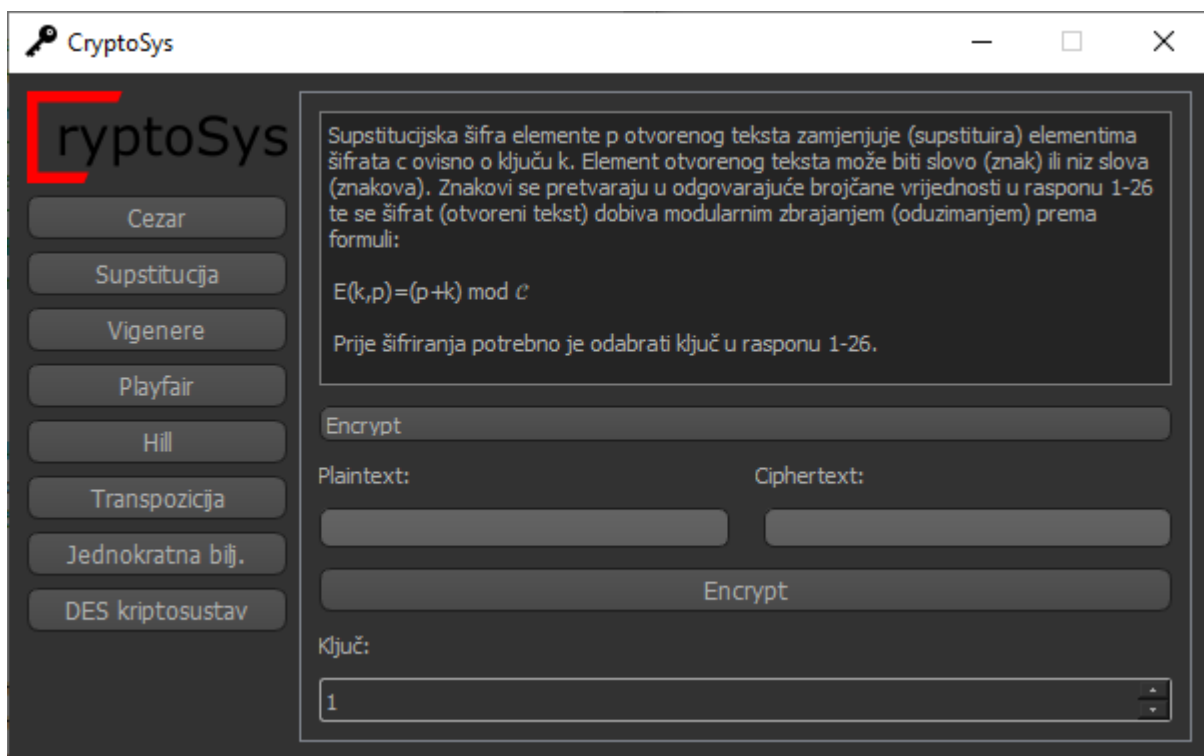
CryptoSys

CryptoSys

Cezar
Supstitucija
Vigenere
Playfair
Hill
Transpozicija
Jednokratna bilj.
DES kriptosustav

Supstitucijska šifra elemente p otvorenog teksta zamjenjuje (supstituira) elementima šifrata c ovisno o ključu k. Element otvorenog teksta može biti slovo (znak) ili niz slova (znakova). Znakovi se pretvaraju u odgovarajuće brojčane vrijednosti u rasponu 1-26 te se šifrat (otvoreni tekst) dobiva modularnim zbrajanjem (oduzimanjem) prema formuli:

$E(k,p)=(p+k) \mod \mathcal{C}$

Prije šifriranja potrebno je odabrati ključ u rasponu 1-26.

Encrypt

Plaintext:

Ciphertext:

Encrypt

Ključ:

1